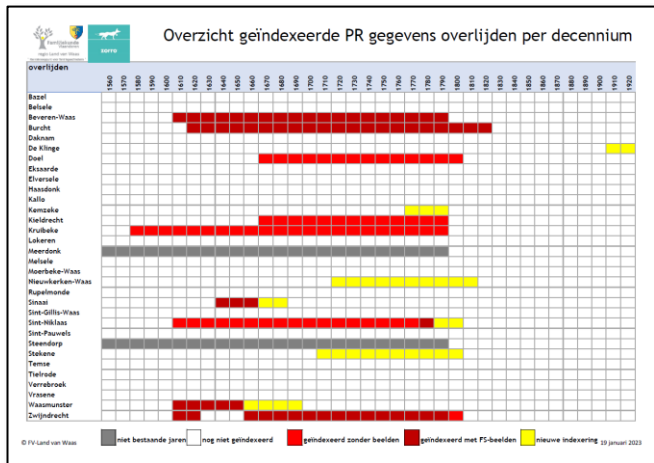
Overzicht geïndexeerde PR gegevens overlijden per decennium

| overlijden | 1560 | 1570 | 1580 | 1590 | 1600 | 1610 | 1620 | 1630 | 1640 | 1650 | 1660 | 1670 | 1680 | 1690 | 1700 | 1710 | 1720 | 1730 | 1740 | 1750 | 1760 | 1770 | 1780 | 1790 | 1800 | 1810 | 1820 | 1830 | 1840 | 1850 | 1860 | 1870 | 1880 | 1890 | 1900 | 1910 | 1920 |
|---|---|---|---|---|---|---|---|---|---|---|---|---|---|---|---|---|---|---|---|---|---|---|---|---|---|---|---|---|---|---|---|---|---|---|---|---|---|
| Bazel | | | | | | | | | | | | | | | | | | | | | | | | | | | | | | | | | | | | | |
| Belsele | | | | | | | | | | | | | | | | | | | | | | | | | | | | | | | | | | | | | |
| Beveren-Waas | | | | | | | | | | | | | | | | | | | | | | | | | | | | | | | | | | | | | |
| Burcht | | | | | | | | | | | | | | | | | | | | | | | | | | | | | | | | | | | | | |
| Daknam | | | | | | | | | | | | | | | | | | | | | | | | | | | | | | | | | | | | | |
| De Klinge | | | | | | | | | | | | | | | | | | | | | | | | | | | | | | | | | | | | | |
| Doel | | | | | | | | | | | | | | | | | | | | | | | | | | | | | | | | | | | | | |
| Eksaarde | | | | | | | | | | | | | | | | | | | | | | | | | | | | | | | | | | | | | |
| Elversele | | | | | | | | | | | | | | | | | | | | | | | | | | | | | | | | | | | | | |
| Haasdonk | | | | | | | | | | | | | | | | | | | | | | | | | | | | | | | | | | | | | |
| Kallo | | | | | | | | | | | | | | | | | | | | | | | | | | | | | | | | | | | | | |
| Kemzeke | | | | | | | | | | | | | | | | | | | | | | | | | | | | | | | | | | | | | |
| Kieldrecht | | | | | | | | | | | | | | | | | | | | | | | | | | | | | | | | | | | | | |
| Kruibeke | | | | | | | | | | | | | | | | | | | | | | | | | | | | | | | | | | | | | |
| Lokeren | | | | | | | | | | | | | | | | | | | | | | | | | | | | | | | | | | | | | |
| Meerdonk | | | | | | | | | | | | | | | | | | | | | | | | | | | | | | | | | | | | | |
| Melsele | | | | | | | | | | | | | | | | | | | | | | | | | | | | | | | | | | | | | |
| Moerbeke-Waas | | | | | | | | | | | | | | | | | | | | | | | | | | | | | | | | | | | | | |
| Nieuwkerken-Waas | | | | | | | | | | | | | | | | | | | | | | | | | | | | | | | | | | | | | |
| Rupelmonde | | | | | | | | | | | | | | | | | | | | | | | | | | | | | | | | | | | | | |
| Sinaai | | | | | | | | | | | | | | | | | | | | | | | | | | | | | | | | | | | | | |
| Sint-Gillis-Waas | | | | | | | | | | | | | | | | | | | | | | | | | | | | | | | | | | | | | |
| Sint-Niklaas | | | | | | | | | | | | | | | | | | | | | | | | | | | | | | | | | | | | | |
| Sint-Pauwels | | | | | | | | | | | | | | | | | | | | | | | | | | | | | | | | | | | | | |
| Steendorp | | | | | | | | | | | | | | | | | | | | | | | | | | | | | | | | | | | | | |
| Stekene | | | | | | | | | | | | | | | | | | | | | | | | | | | | | | | | | | | | | |
| Temse | | | | | | | | | | | | | | | | | | | | | | | | | | | | | | | | | | | | | |
| Tielrode | | | | | | | | | | | | | | | | | | | | | | | | | | | | | | | | | | | | | |
| Verrebroek | | | | | | | | | | | | | | | | | | | | | | | | | | | | | | | | | | | | | |
| Vrasene | | | | | | | | | | | | | | | | | | | | | | | | | | | | | | | | | | | | | |
| Waasmunster | | | | | | | | | | | | | | | | | | | | | | | | | | | | | | | | | | | | | |
| Zwijndrecht | | | | | | | | | | | | | | | | | | | | | | | | | | | | | | | | | | | | | |

© FV-Land van Waas

niet bestaande jaren
nog niet geïndexeerd
geïndexeerd zonder beelden
geïndexeerd met FS-beelden
nieuwe indexering

19 januari 2023